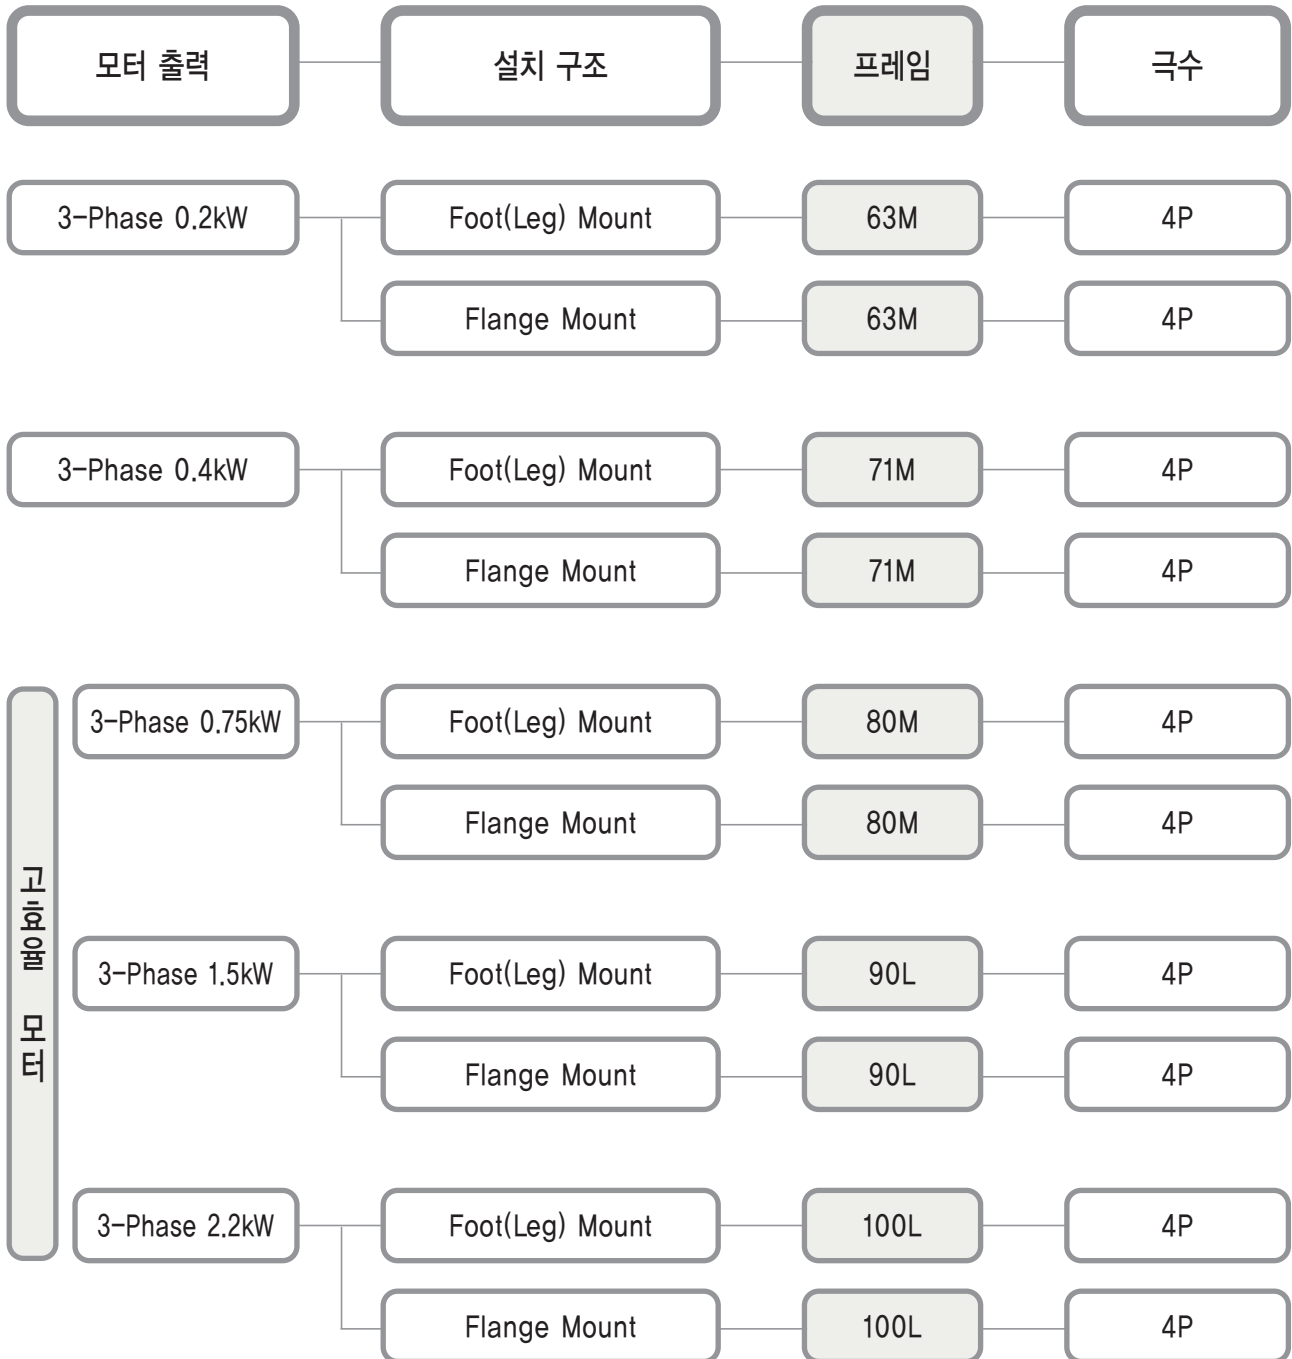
| 모터 출력 | 설치 구조 | 프레임 | 극수 |
|---|---|---|---|
| 3-Phase 0.2kW | Foot(Leg) Mount | 63M | 4P |
| | Flange Mount | 63M | 4P |
| 3-Phase 0.4kW | Foot(Leg) Mount | 71M | 4P |
| | Flange Mount | 71M | 4P |
| 3-Phase 0.75kW | Foot(Leg) Mount | 80M | 4P |
| | Flange Mount | 80M | 4P |
| 3-Phase 1.5kW | Foot(Leg) Mount | 90L | 4P |
| | Flange Mount | 90L | 4P |
| 3-Phase 2.2kW | Foot(Leg) Mount | 100L | 4P |
| | Flange Mount | 100L | 4P |

고효율 모터